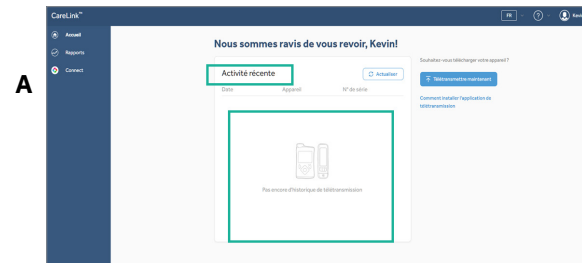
A

CareLink™

Accueil

Reports

Connect

FR

Kevin

Nous sommes ravis de vous revoir, Kevin!

Activité récente

Actualiser

Date

Appareil

N° de série

Pas encore d'historique de télétransmission

Souhaitez-vous télécharger votre appareil ?

Télétransmettre maintenant

Comment installer l'application de télétransmission